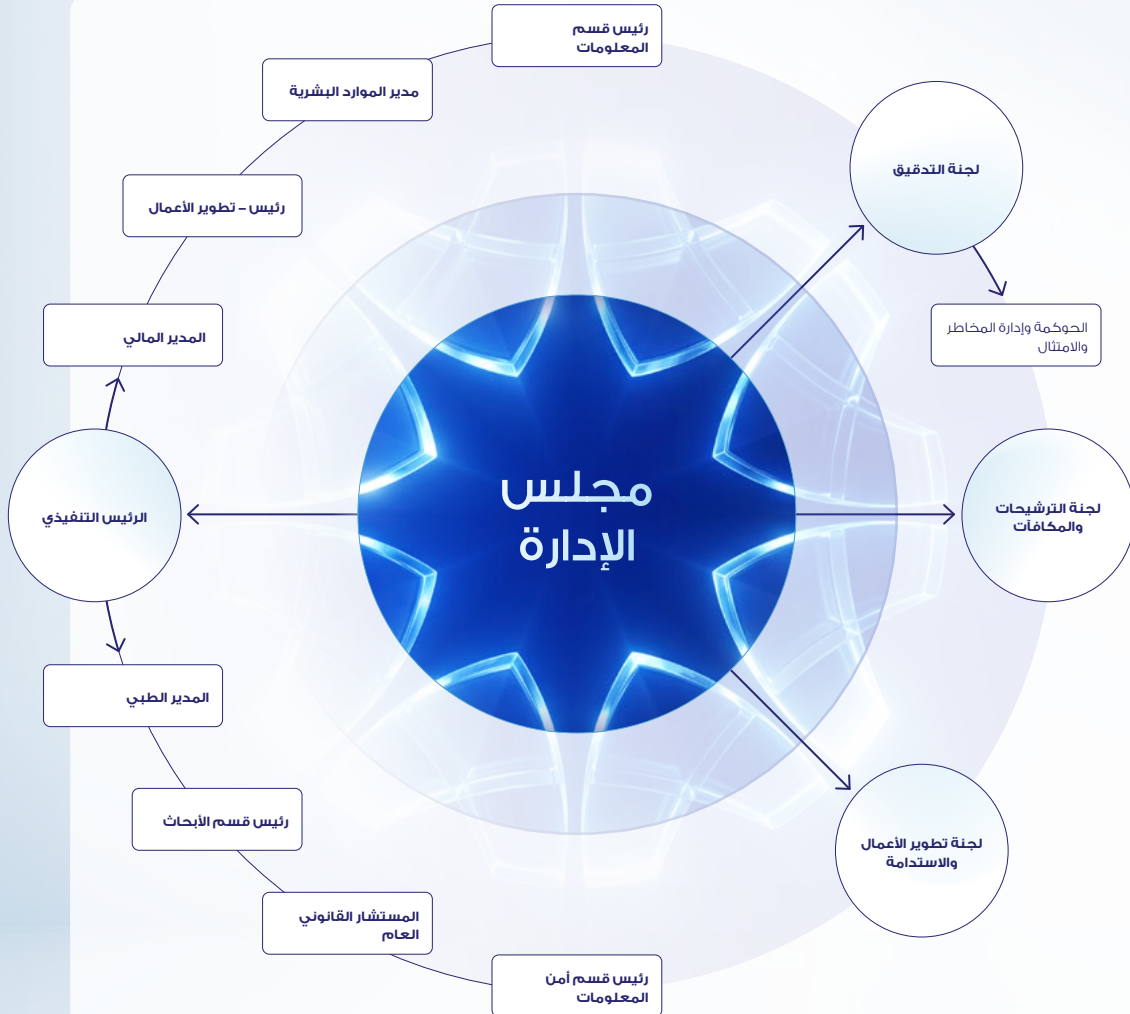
مجلس الإدارة

لجنة التدقيق

الحوكمة وإدارة المخاطر والامتثال

لجنة الترشيحات والمكافآت

لجنة تطوير الأعمال والاستدامة

الرئيس التنفيذي

رئيس قسم المعلومات

مدير الموارد البشرية

رئيس – تطوير الأعمال

المدير المالي

المدير الطبي

رئيس قسم الأبحاث

المستشار القانوني العام

رئيس قسم أمن المعلومات